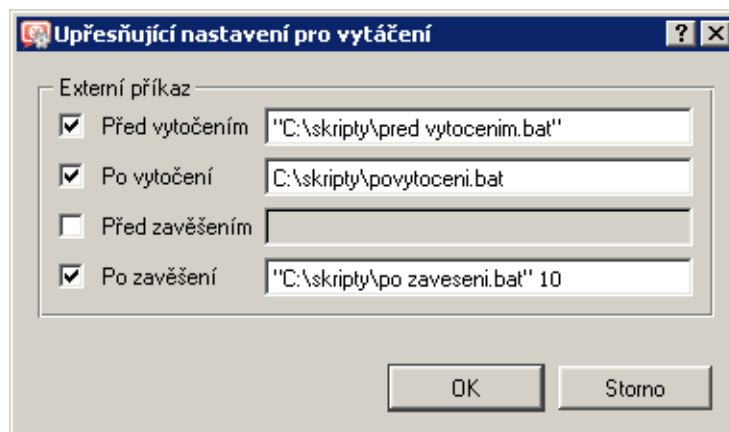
Upřesňující nastavení pro vytáčení

? X

Externí příkaz

Před vytočením "C:\skripty\pred vytocenim.bat"

Po vytočení C:\skripty\povytoceni.bat

Před zavěšením

Po zavěšení "C:\skripty\po zaveseni.bat" 10

OK

Storno